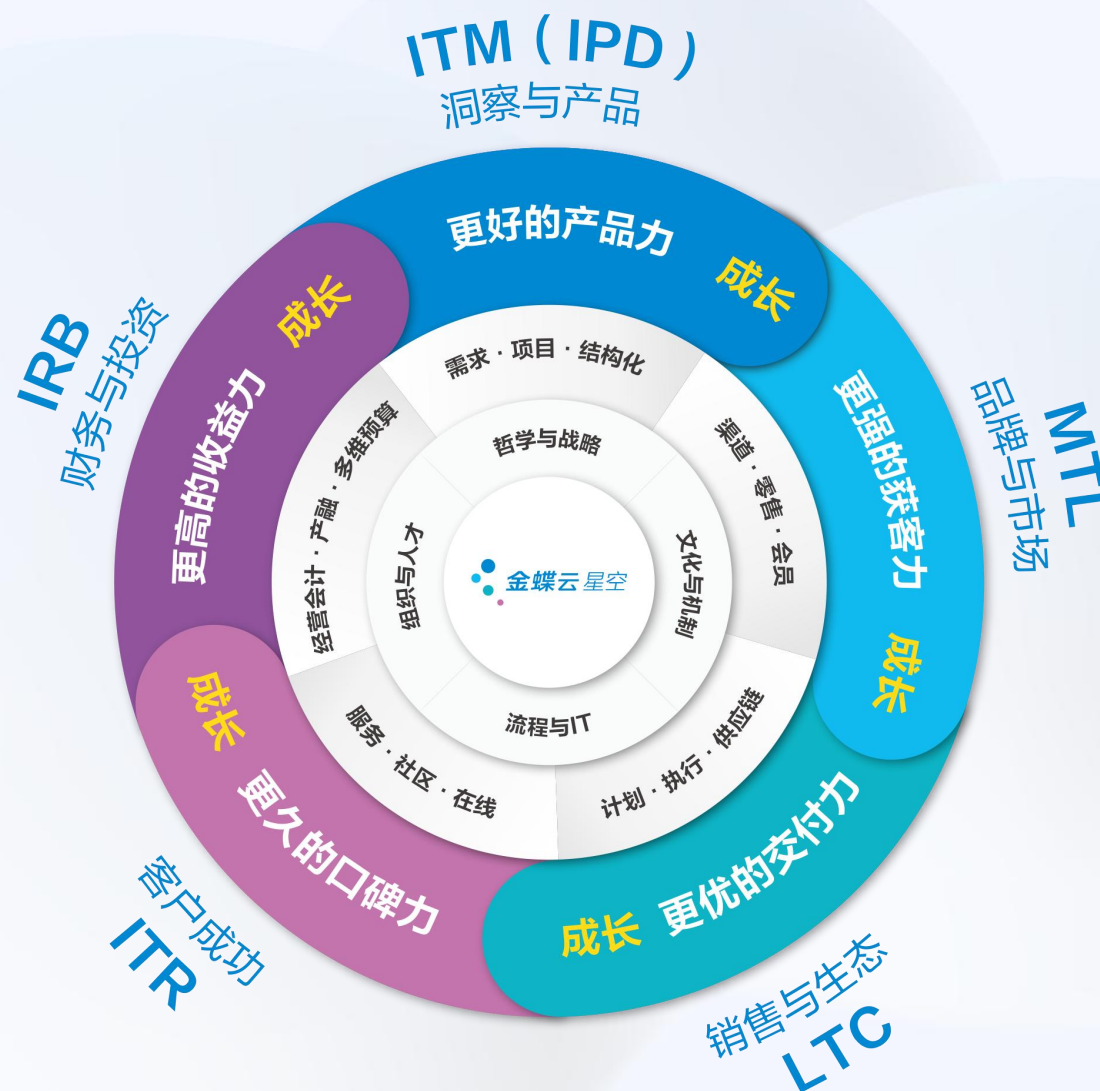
ITM（IPD）
洞察与产品

更好的产品力
成长

MTL
品牌与市场

更强的获客力
成长

销售与生态
LTC

成长 更优的交付力

客户成功
ITR

成长
更久的口碑力

IRB
财务与投资

成长
更高的收益力

需求 · 项目 · 结构化
渠道 · 零售 · 会员
计划 · 执行 · 供应链
服务 · 社区 · 在线
经营会计 · 产融 · 多维预算

哲学与战略
文化与机制
流程与IT
组织与人才

金蝶云星空